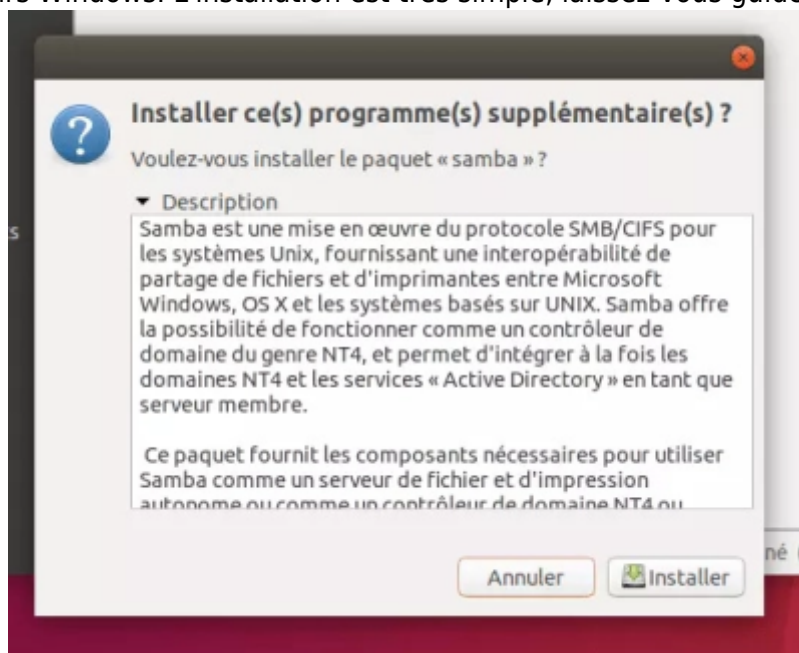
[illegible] Windows. L'installation est très simple, laissez-vous guide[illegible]

Installer ce(s) programme(s) supplémentaire(s) ?

Voulez-vous installer le paquet « samba » ?

Description

Samba est une mise en œuvre du protocole SMB/CIFS pour les systèmes Unix, fournissant une interopérabilité de partage de fichiers et d'imprimantes entre Microsoft Windows, OS X et les systèmes basés sur UNIX. Samba offre la possibilité de fonctionner comme un contrôleur de domaine du genre NT4, et permet d'intégrer à la fois les domaines NT4 et les services « Active Directory » en tant que serveur membre.

Ce paquet fournit les composants nécessaires pour utiliser Samba comme un serveur de fichier et d'impression autonome ou comme un contrôleur de domaine NT4 ou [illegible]

s

né

Annuler

Installer